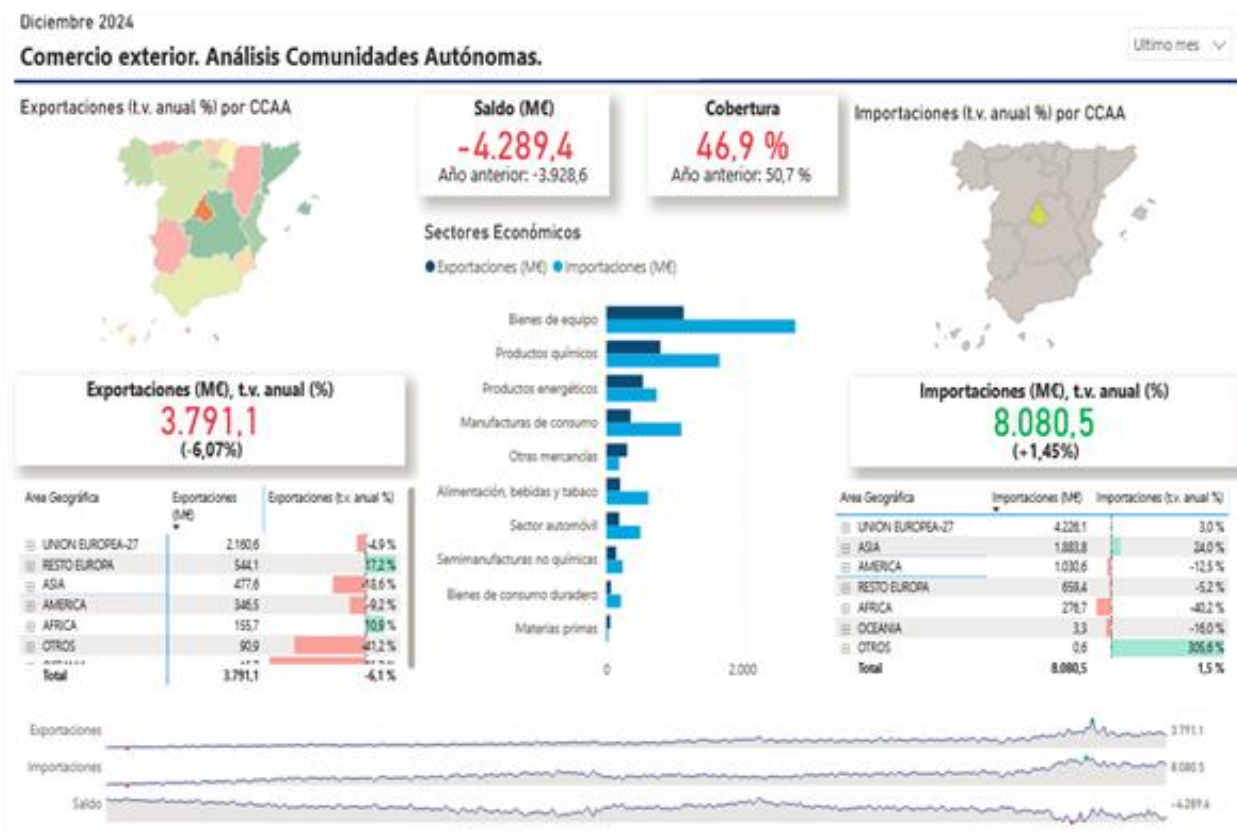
Diciembre 2024

Comercio exterior. Análisis Comunidades Autónomas.

Ultimo mes

Exportaciones (t.v. anual %) por CCAA

Saldo (M€)
-4.289,4
Año anterior: -3.928,6

Cobertura
46,9 %
Año anterior: 50,7 %

Importaciones (t.v. anual %) por CCAA

Sectores Económicos

Exportaciones (M€) Importaciones (M€)

Bienes de equipo
Productos químicos
Productos energéticos
Manufacturas de consumo
Otras mercancias
Alimentación, bebidas y tabaco
Sector automóvil
Semimanufacturas no químicas
Bienes de consumo duradero
Materias primas

0
2.000

Exportaciones (M€), t.v. anual (%)
3.791,1
(-6,07%)

Importaciones (M€), t.v. anual (%)
8.080,5
(+1,45%)

| Area Geográfica | Exportaciones (M€) | Exportaciones (t.v. anual %) |
|---|---|---|
| UNION EUROPEA-27 | 2.160,6 | -4,9 % |
| RESTO EUROPA | 544,1 | 17,2 % |
| ASIA | 477,6 | -18,6 % |
| AMERICA | 346,5 | -9,2 % |
| AFRICA | 155,7 | 10,9 % |
| OTROS | 90,9 | -41,2 % |
| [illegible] | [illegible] | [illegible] |
| Total | 3.791,1 | -6,1 % |

| Area Geográfica | Importaciones (M€) | Importaciones (t.v. anual %) |
|---|---|---|
| UNION EUROPEA-27 | 4.228,1 | 3,0 % |
| ASIA | 1.883,8 | 24,0 % |
| AMERICA | 1.030,6 | -12,5 % |
| RESTO EUROPA | 659,4 | -5,2 % |
| AFRICA | 276,7 | -40,2 % |
| OCEANIA | 3,3 | -16,0 % |
| OTROS | 0,6 | 305,6 % |
| Total | 8.080,5 | 1,5 % |

Exportaciones 3.791,1
Importaciones 8.080,5
Saldo -4.289,4